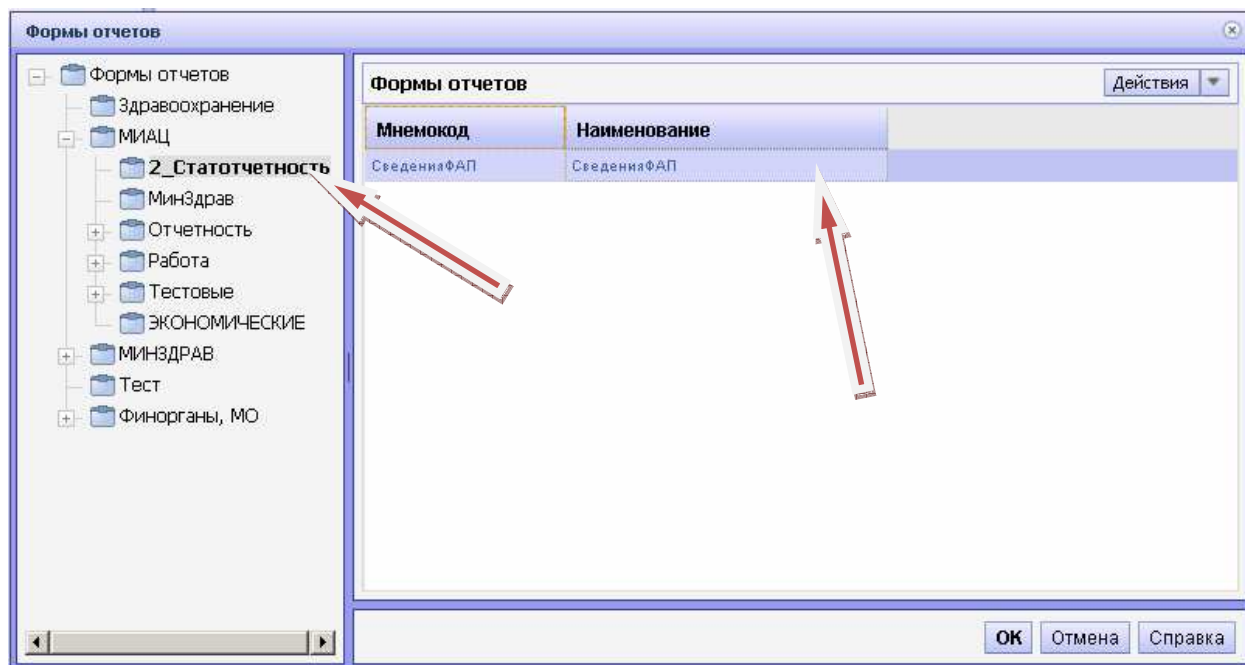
Формы отчетов

Формы отчетов
Здравоохранение
МИАЦ
2_Статотчетность
МинЗдрав
Отчетность
Работа
Тестовые
ЭКОНОМИЧЕСКИЕ
МИНЗДРАВ
Тест
Финорганы, МО

Формы отчетов
Действия

| Мнемокод | Наименование |
|---|---|
| СведенияФАП | СведенияФАП |

OK Отмена Справка